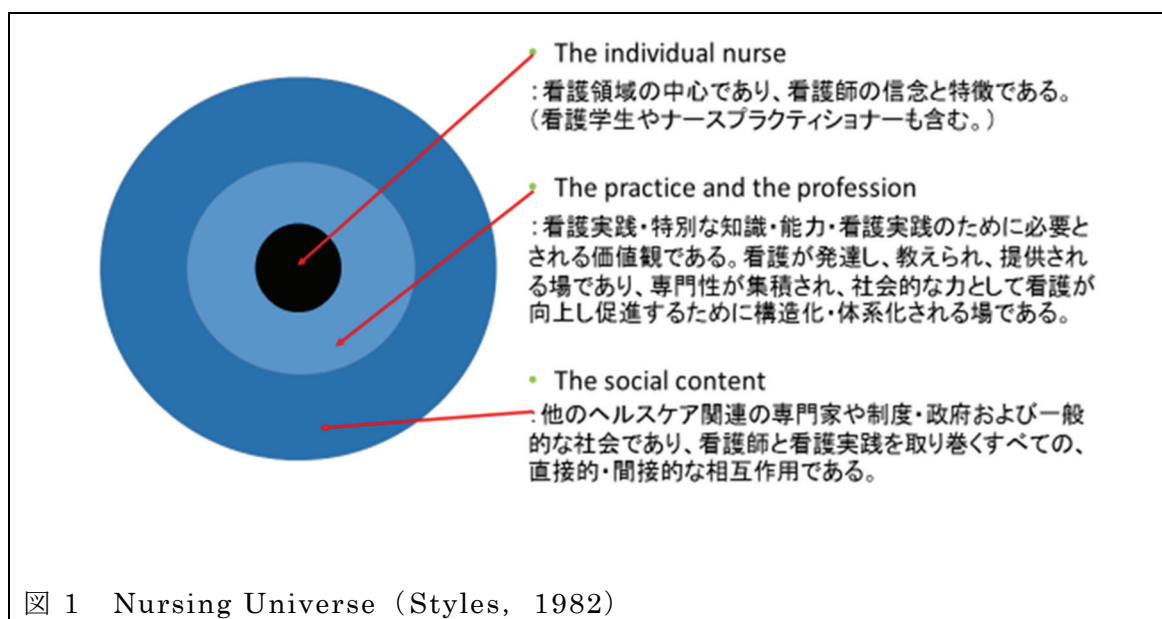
• The individual nurse

:看護領域の中心であり、看護師の信念と特徴である。（看護学生やナースプラクティショナーも含む。）

• The practice and the profession

:看護実践・特別な知識・能力・看護実践のために必要とされる価値観である。看護が発達し、教えられ、提供される場であり、専門性が集積され、社会的な力として看護が向上し促進するために構造化・体系化される場である。

• The social content

:他のヘルスケア関連の専門家や制度・政府および一般的な社会であり、看護師と看護実践を取り巻くすべての、直接的・間接的な相互作用である。

図 1 Nursing Universe（Styles, 1982）